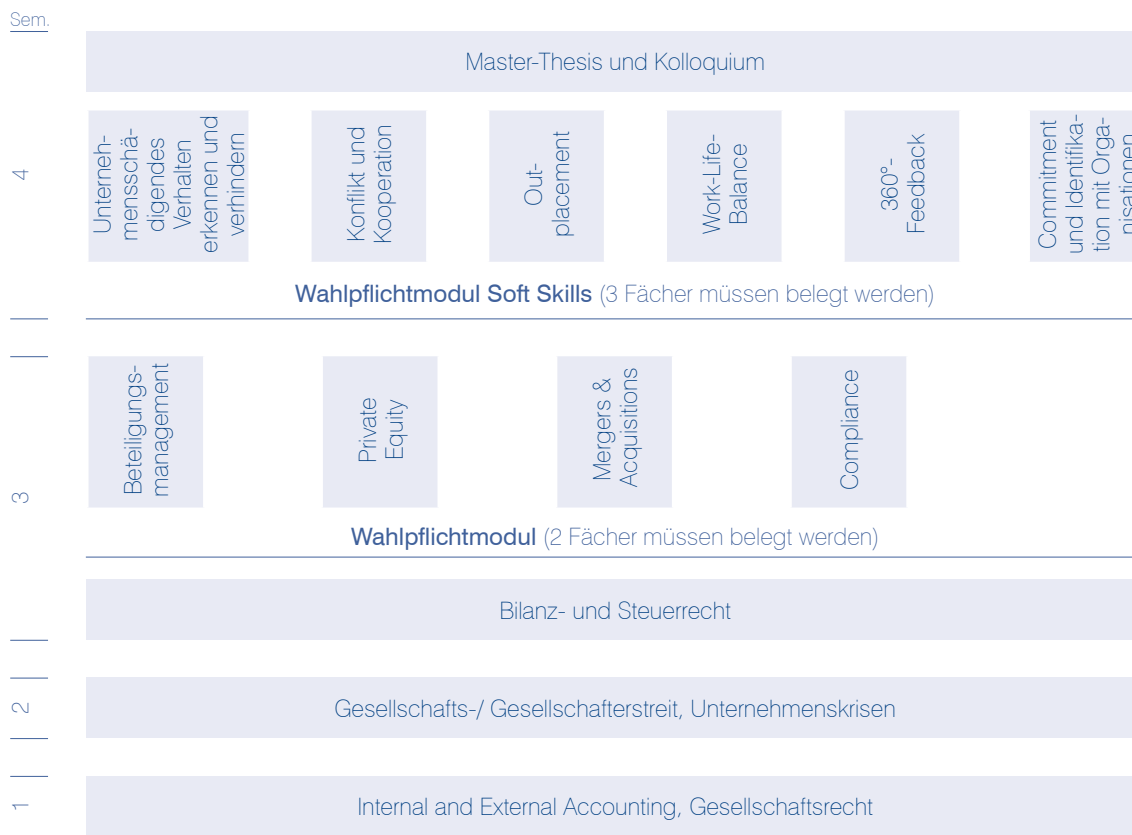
Sem.

Master-Thesis und Kolloquium

4

Unternehmensschädigendes Verhalten erkennen und verhindern

Konflikt und Kooperation

Outplacement

Work-Life-Balance

360°-Feedback

Commitment und Identifikation mit Organisationen

Wahlpflichtmodul Soft Skills (3 Fächer müssen belegt werden)

3

Beteiligungsmanagement

Private Equity

Mergers & Acquisitions

Compliance

Wahlpflichtmodul (2 Fächer müssen belegt werden)

Bilanz- und Steuerrecht

2

Gesellschafts-/ Gesellschafterstreit, Unternehmenskrisen

1

Internal and External Accounting, Gesellschaftsrecht